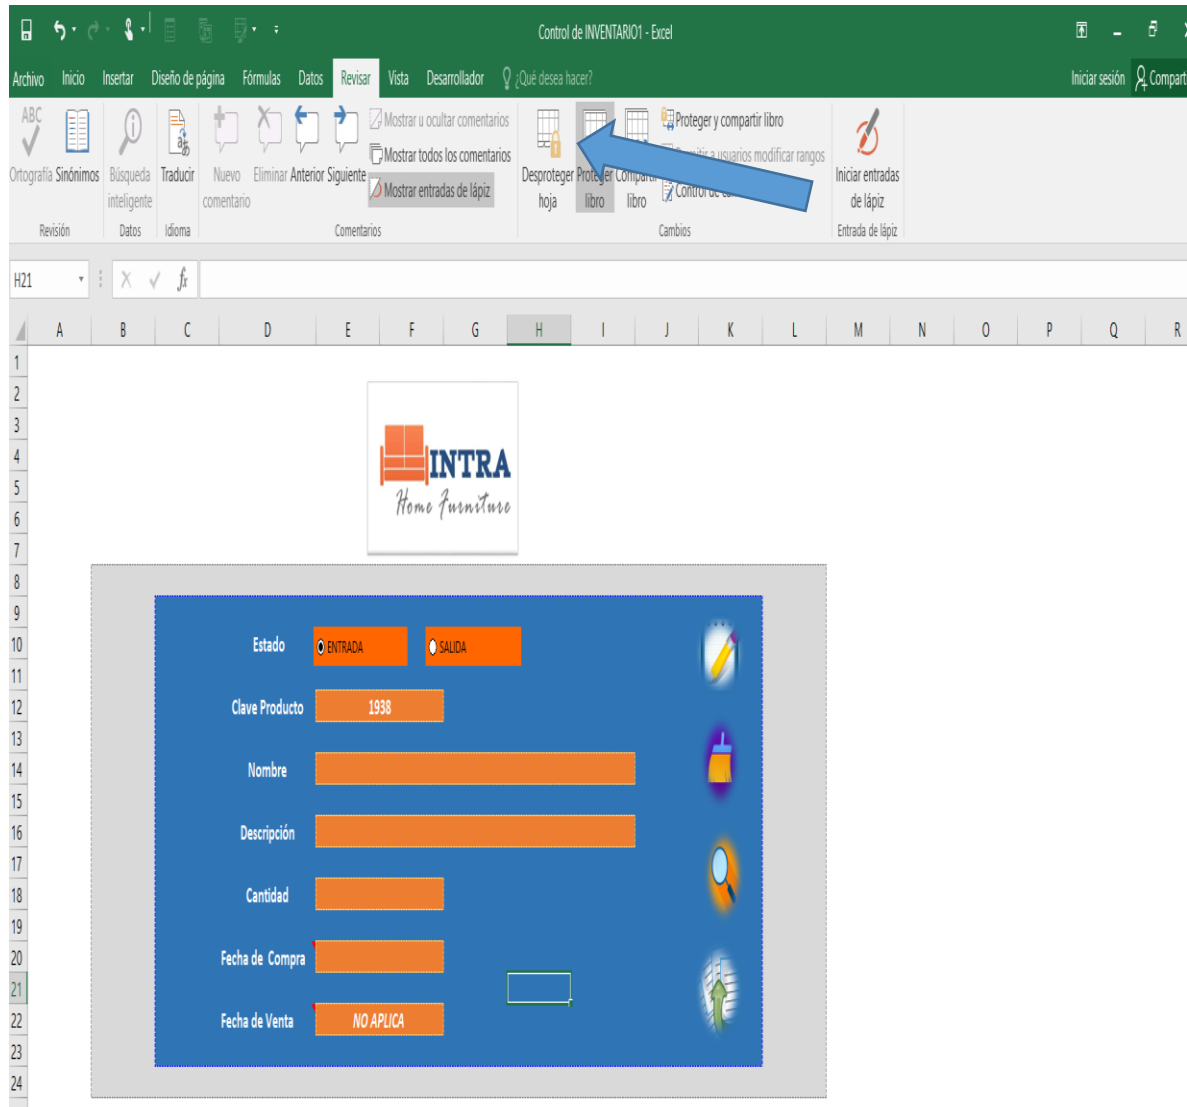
Control de INVENTARIO1 - Excel

Archivo Inicio Insertar Diseño de página Fórmulas Datos Revisar Vista Desarrollador ¿Qué desea hacer? Iniciar sesión Compart

ABC Ortografía Sinónimos Búsqueda inteligente Traducir Nuevo comentario Eliminar Anterior Siguiente Mostrar u ocultar comentarios Mostrar todos los comentarios Mostrar entradas de lápiz Desproteger hoja Proteger libro Compartir libro Proteger y compartir libro Permitir a usuarios modificar rangos Control de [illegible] Iniciar entradas de lápiz

Revisión Datos Idioma Comentarios Cambios Entrada de lápiz

H21

A B C D E F G H I J K L M N O P Q R

1 2 3 4 5 6 7 8 9 10 11 12 13 14 15 16 17 18 19 20 21 22 23 24

INTRA
Home Furniture

Estado ENTRADA SALIDA

Clave Producto 1938

Nombre

Descripción

Cantidad

Fecha de Compra

Fecha de Venta NO APLICA